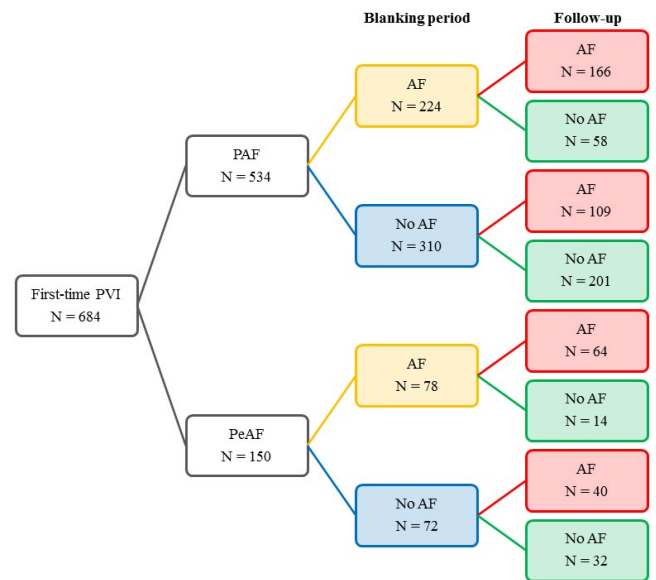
Blanking period

Follow-up

First-time PVI
N = 684

PAF
N = 534

AF
N = 224

AF
N = 166

No AF
N = 58

No AF
N = 310

AF
N = 109

No AF
N = 201

PeAF
N = 150

AF
N = 78

AF
N = 64

No AF
N = 14

No AF
N = 72

AF
N = 40

No AF
N = 32